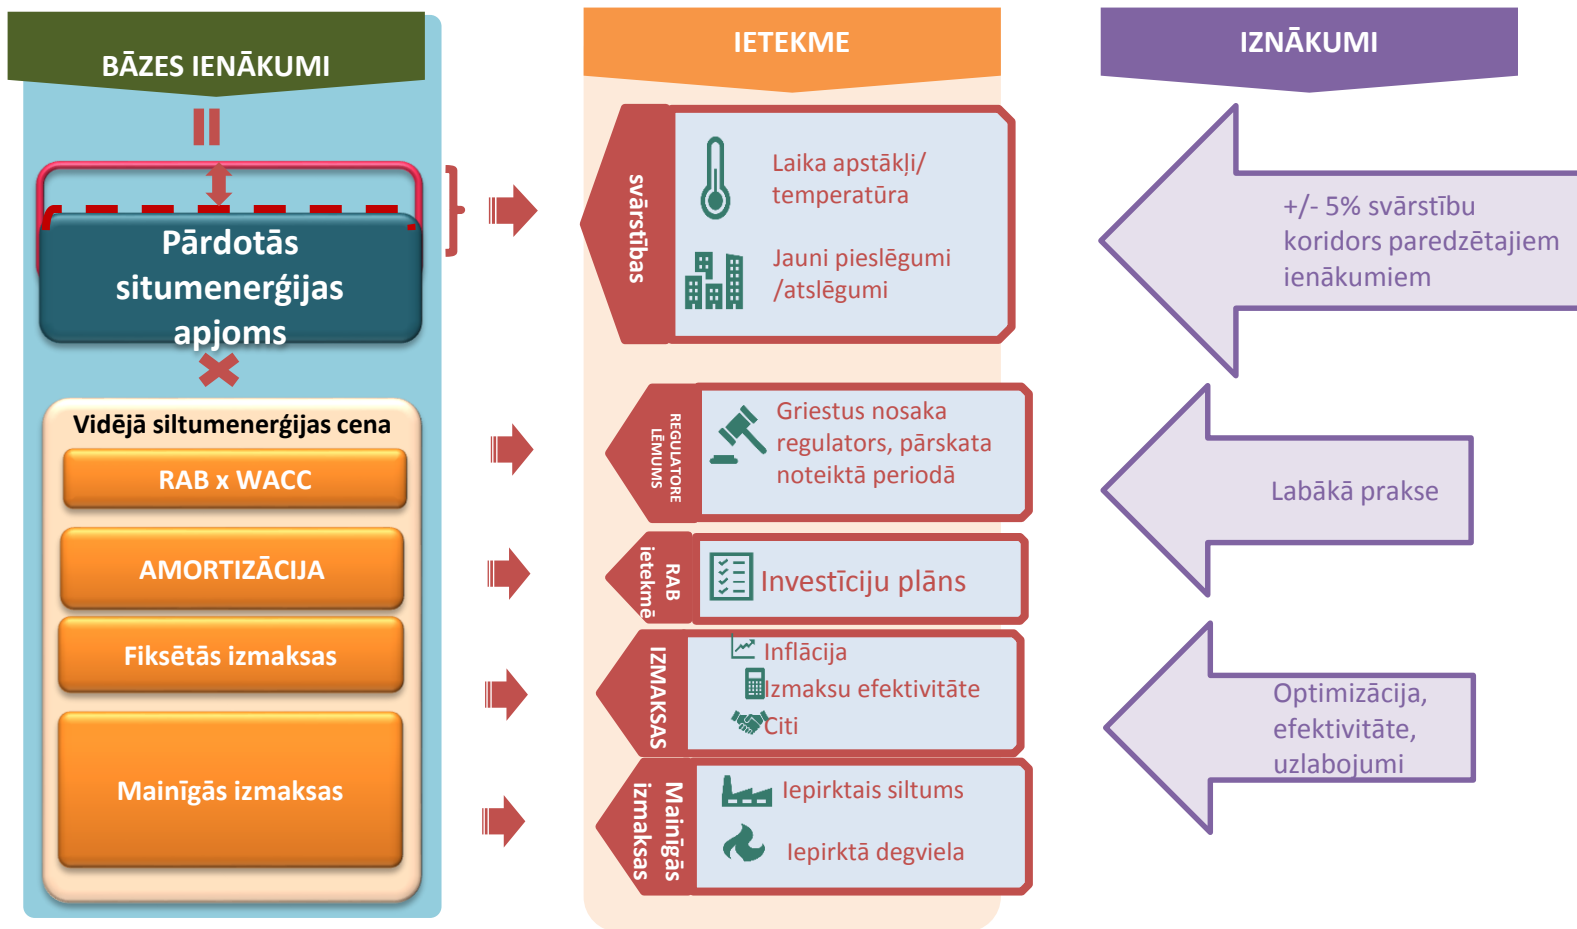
BĀZES IENĀKUMI

Pārdotās situmenerģijas apjoms

Vidējā siltumenerģijas cena

RAB x WACC

AMORTIZĀCIJA

Fiksētās izmaksas

Mainīgās izmaksas

IETEKME

svārstības

Laika apstākļi/ temperatūra

Jauni pieslēgumi /atslēgumi

REGULATORE LĒMUMS

Griestus nosaka regulators, pārskata noteiktā periodā

RAB ietekmē

Investīciju plāns

IZMAKSAS

Inflācija

Izmaksu efektivitāte

Citi

Mainīgās izmaksas

Iepirktais siltums

Iepirktā degviela

IZNĀKUMI

+/- 5% svārstību koridors paredzētajiem ienākumiem

Labākā prakse

Optimizācija, efektivitāte, uzlabojumi